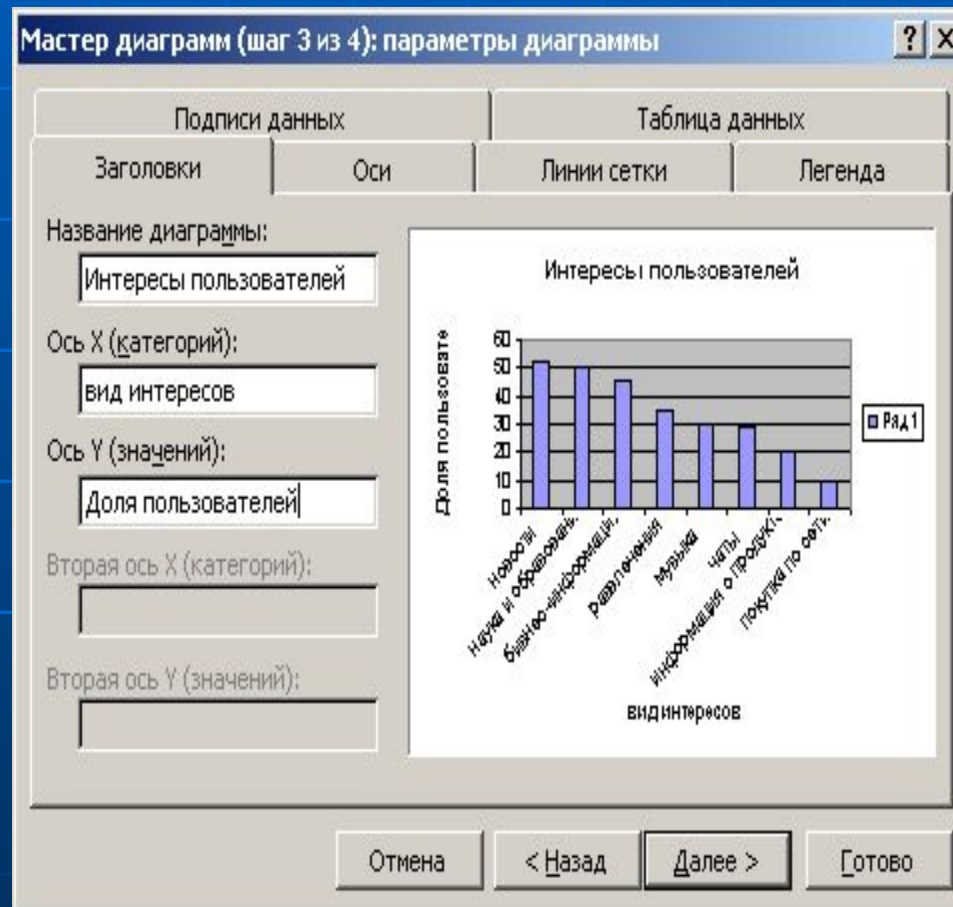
Мастер диаграмм (шаг 3 из 4): параметры диаграммы

? X

Подписи данных

Таблица данных

Заголовки

Оси

Линии сетки

Легенда

Название диаграммы:

Интересы пользователей

Ось X (категорий):

вид интересов

Ось Y (значений):

Доля пользователей

Вторая ось X (категорий):

Вторая ось Y (значений):

Интересы пользователей

Доля пользовате

60
50
40
30
20
10
0

Ряд1

новости
наука и образован.
бизнес-информаци.
развлечения
музыка
чаты
информация о продукт.
покупки по сети

вид интересов

Отмена

< Назад

Далее >

Готово